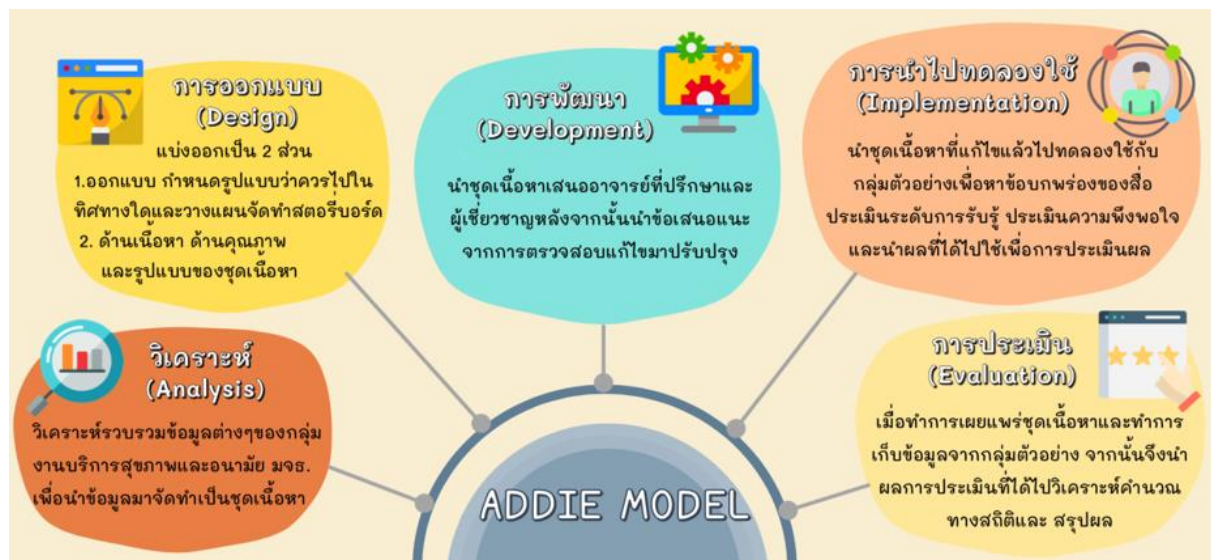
การออกแบบ
(Design)
แบ่งออกเป็น 2 ส่วน
1.ออกแบบ กำหนดรูปแบบว่าควรไปในทิศทางใดและวางแผนจัดทำสตอรีบอร์ด
2. ด้านเนื้อหา ด้านคุณภาพและรูปแบบของชุดเนื้อหา

การพัฒนา
(Development)
นำชุดเนื้อหาเสนออาจารย์ที่ปรึกษาและผู้เชี่ยวชาญหลังจากนั้นนำข้อเสนอแนะจากการตรวจสอบแก้ไขมาปรับปรุง

การนำไปทดลองใช้
(Implementation)
นำชุดเนื้อหาที่แก้ไขแล้วไปทดลองใช้กับกลุ่มตัวอย่างเพื่อหาข้อบกพร่องของสื่อ ประเมินระดับการรับรู้ ประเมินความพึงพอใจ และนำผลที่ได้ไปใช้เพื่อการประเมินผล

วิเคราะห์
(Analysis)
วิเคราะห์รวบรวมข้อมูลต่างๆของกลุ่มงานบริการสุขภาพและอนามัย มจธ. เพื่อนำข้อมูลมาจัดทำเป็นชุดเนื้อหา

การประเมิน
(Evaluation)
เมื่อทำการเผยแพร่ชุดเนื้อหาและทำการเก็บข้อมูลจากกลุ่มตัวอย่าง จากนั้นจึงนำผลการประเมินที่ได้ไปวิเคราะห์คำนวณทางสถิติและ สรุปผล

ADDIE MODEL